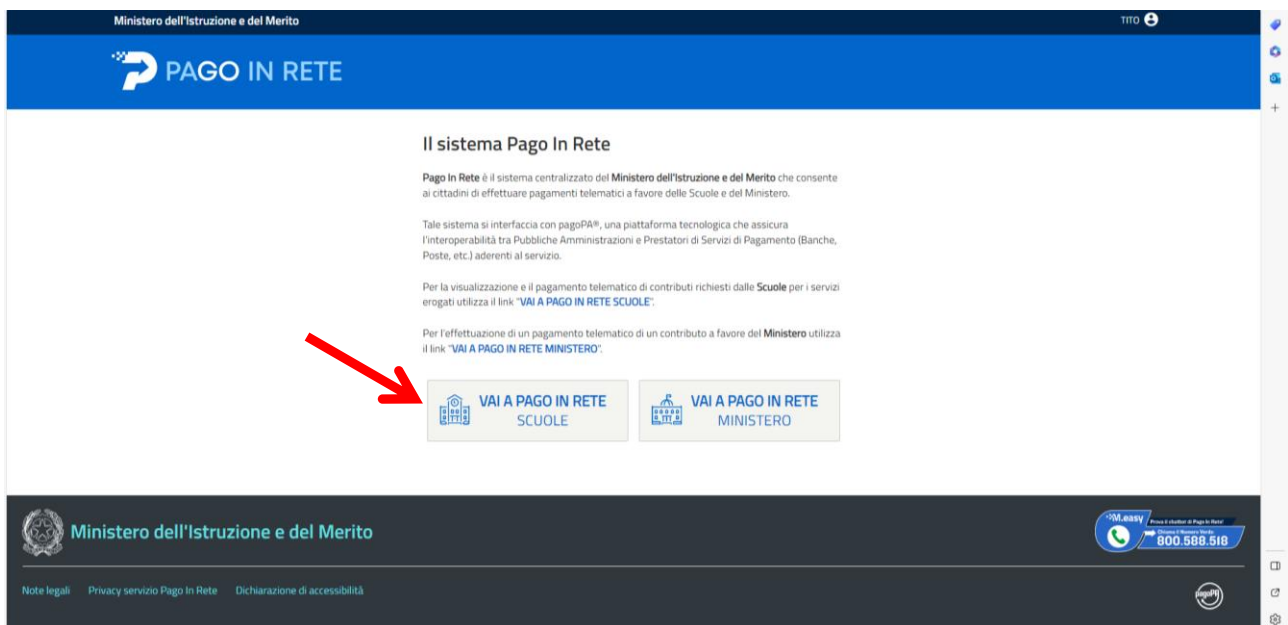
Ministero dell'Istruzione e del Merito

TITO

PAGO IN RETE

Il sistema Pago In Rete

Pago In Rete è il sistema centralizzato del Ministero dell'Istruzione e del Merito che consente ai cittadini di effettuare pagamenti telematici a favore delle Scuole e del Ministero.

Tale sistema si interfaccia con pagoPA®, una piattaforma tecnologica che assicura l'interoperabilità tra Pubbliche Amministrazioni e Prestatori di Servizi di Pagamento (Banche, Poste, etc.) aderenti al servizio.

Per la visualizzazione e il pagamento telematico di contributi richiesti dalle Scuole per i servizi erogati utilizza il link "VAI A PAGO IN RETE SCUOLE".

Per l'effettuazione di un pagamento telematico di un contributo a favore del Ministero utilizza il link "VAI A PAGO IN RETE MINISTERO".

VAI A PAGO IN RETE SCUOLE

VAI A PAGO IN RETE MINISTERO

Ministero dell'Istruzione e del Merito

M.easy Prova il chatbot di Pago In Rete! Chiama il Numero Verde 800.588.518

Note legali Privacy servizio Pago In Rete Dichiarazione di accessibilità

pagoPA